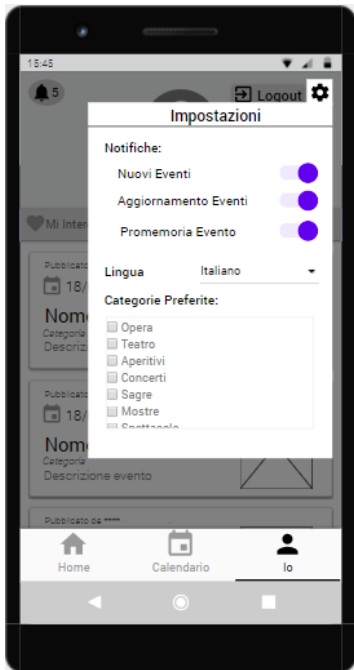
15:45

5

Logout

Impostazioni

Notifiche:

Nuovi Eventi

Aggiornamento Eventi

Promemoria Evento

Mi Inter

Pubblicato

18/

Nome

Categoria

Descrizion

Lingua Italiano

Categorie Preferite:

Opera

Teatro

Aperitivi

Concerti

Sagre

Mostre

Spettacolo

Pubblicato

18/

Nome

Categoria

Descrizione evento

Pubblicato da *****

Home

Calendario

Io